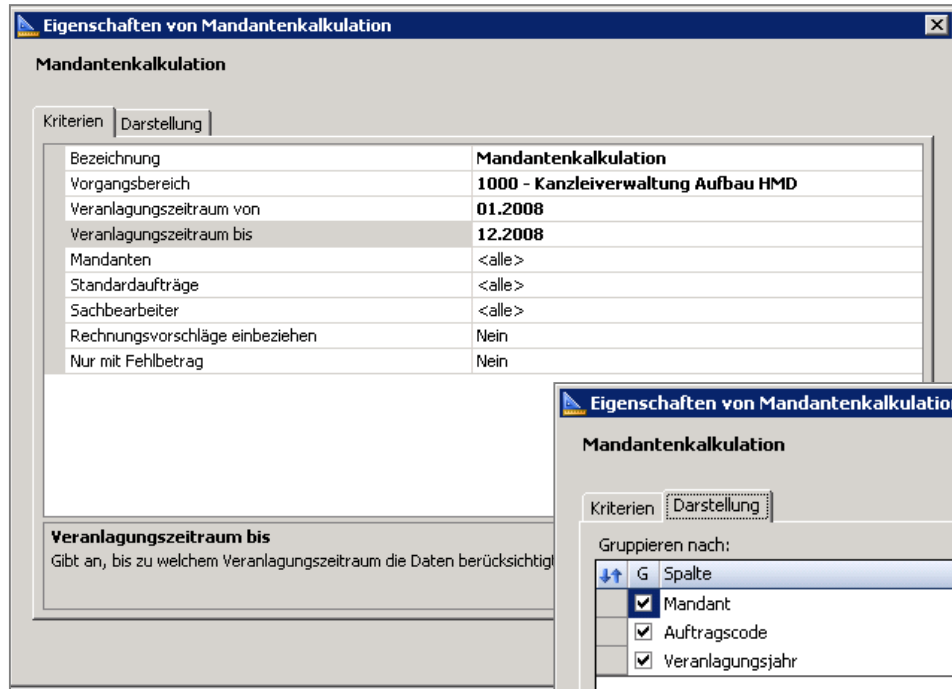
Eigenschaften von Mandantenkalkulation

Mandantenkalkulation

Kriterien | Darstellung

| | |
|---|---|
| Bezeichnung | **Mandantenkalkulation** |
| Vorgangsbereich | **1000 - Kanzleiverwaltung Aufbau HMD** |
| Veranlagungszeitraum von | **01.2008** |
| Veranlagungszeitraum bis | **12.2008** |
| Mandanten | <alle> |
| Standardaufträge | <alle> |
| Sachbearbeiter | <alle> |
| Rechnungsvorschläge einbeziehen | Nein |
| Nur mit Fehlbetrag | Nein |

Veranlagungszeitraum bis
Gibt an, bis zu welchem Veranlagungszeitraum die Daten berücksichtig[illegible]

Eigenschaften von Mandantenkalkulatio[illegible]

Mandantenkalkulation

Kriterien | Darstellung

Gruppieren nach:

| G | Spalte |
|---|---|
| ☑ | Mandant |
| ☑ | Auftragscode |
| ☑ | Veranlagungsjahr |